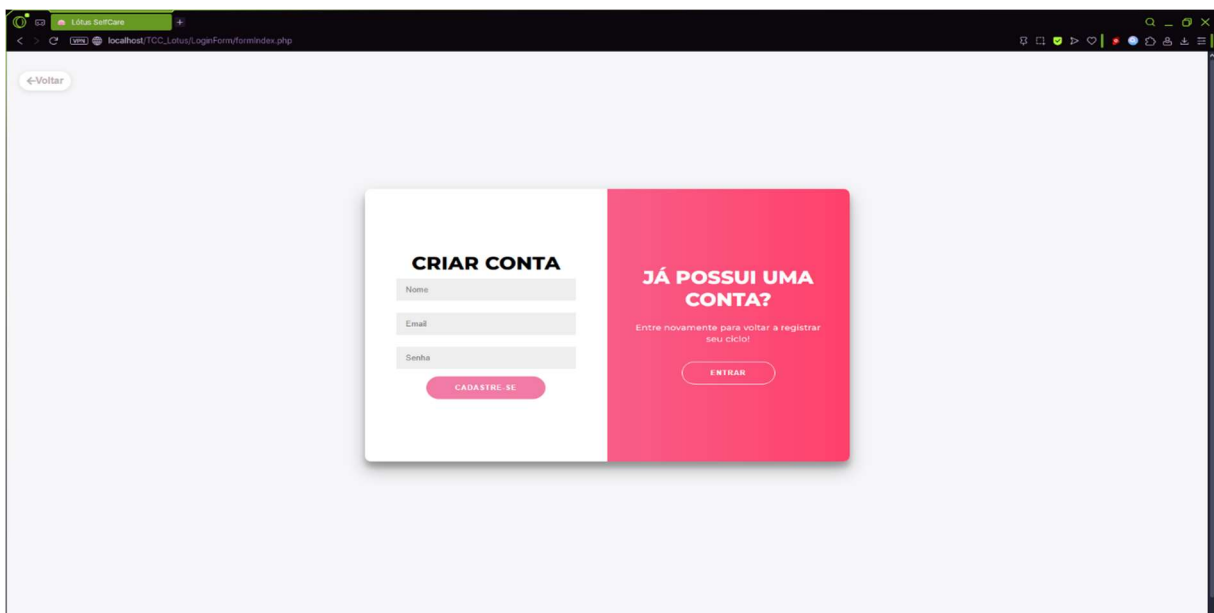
Lótus SelfCare

VPN localhost/TCC_Lotus/LoginForm/formIndex.php

←Voltar

CRIAR CONTA

Nome

Email

Senha

CADASTRE-SE

JÁ POSSUI UMA CONTA?

Entre novamente para voltar a registrar seu ciclo!

ENTRAR